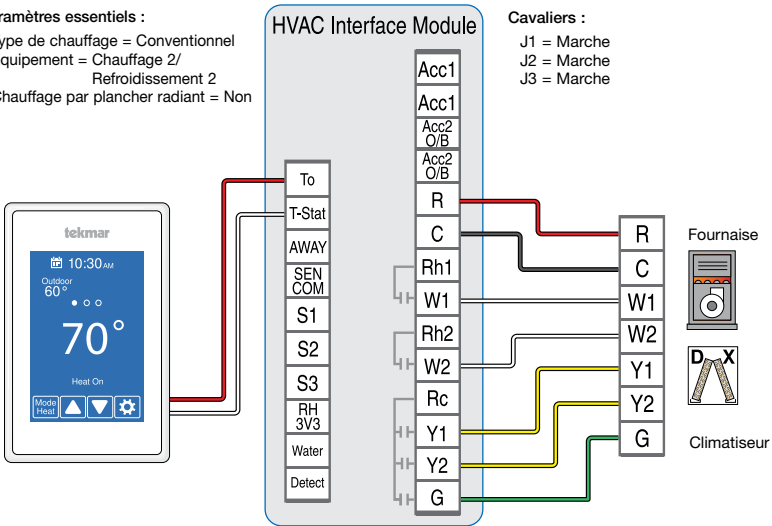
aramètres essentiels :
ype de chauffage = Conventionnel
quipement = Chauffage 2/ Refroidissement 2
Chauffage par plancher radiant = Non

HVAC Interface Module

Cavaliers :
J1 = Marche
J2 = Marche
J3 = Marche

tekmar
10:30AM
Outdoor 60°
70°
Heat On
Mode Heat

To
T-Stat
AWAY
SEN COM
S1
S2
S3
RH 3V3
Water
Detect

Acc1
Acc1
Acc2 O/B
Acc2 O/B
R
C
Rh1
W1
Rh2
W2
Rc
Y1
Y2
G

R
C
W1
W2
Y1
Y2
G

Fournaise
Climatiseur